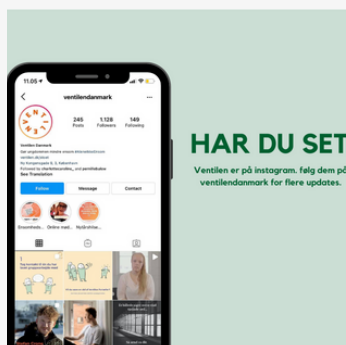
11.05

ventilendanmark

245 Posts
1.128 Followers
149 Following

Ventilen Danmark

Follow
Message
Contact

Ensomheds... Online mød... Nytårshilse...

HAR DU SET

Ventilen er på instagram. følg dem på ventilendanmark for flere updates.